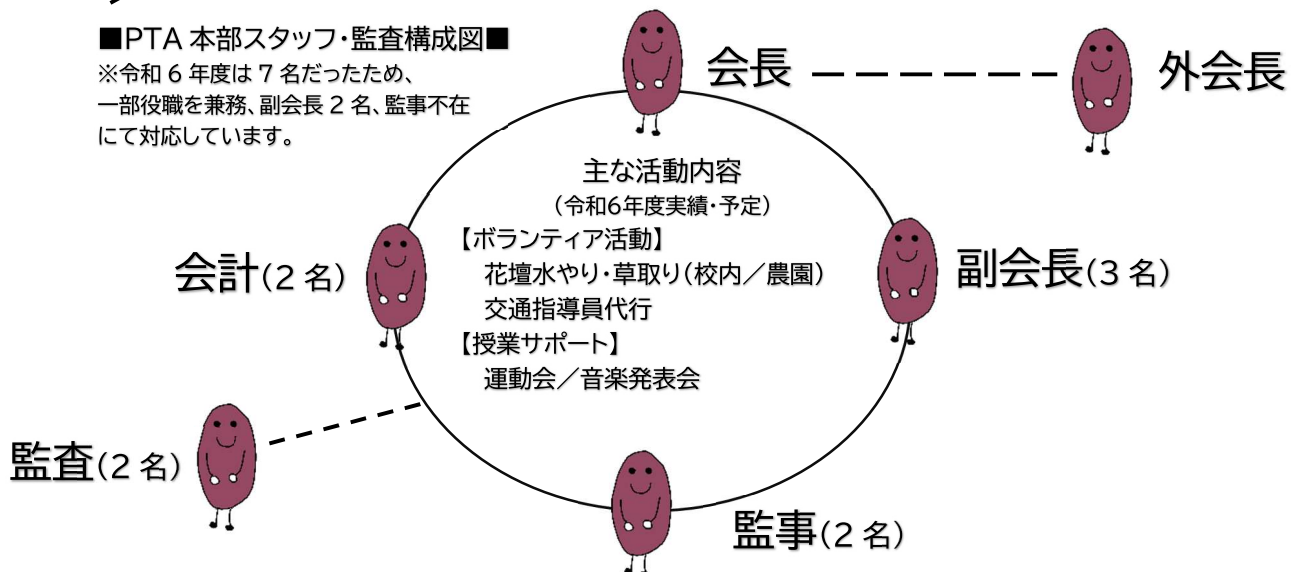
■PTA 本部スタッフ・監査構成図■
※令和 6 年度は 7 名だったため、一部役職を兼務、副会長 2 名、監事不在にて対応しています。

会長

外会長

主な活動内容
（令和6年度実績・予定）
【ボランティア活動】
花壇水やり・草取り（校内／農園）
交通指導員代行
【授業サポート】
運動会／音楽発表会

会計（2 名）

副会長（3 名）

監査（2 名）

監事（2 名）